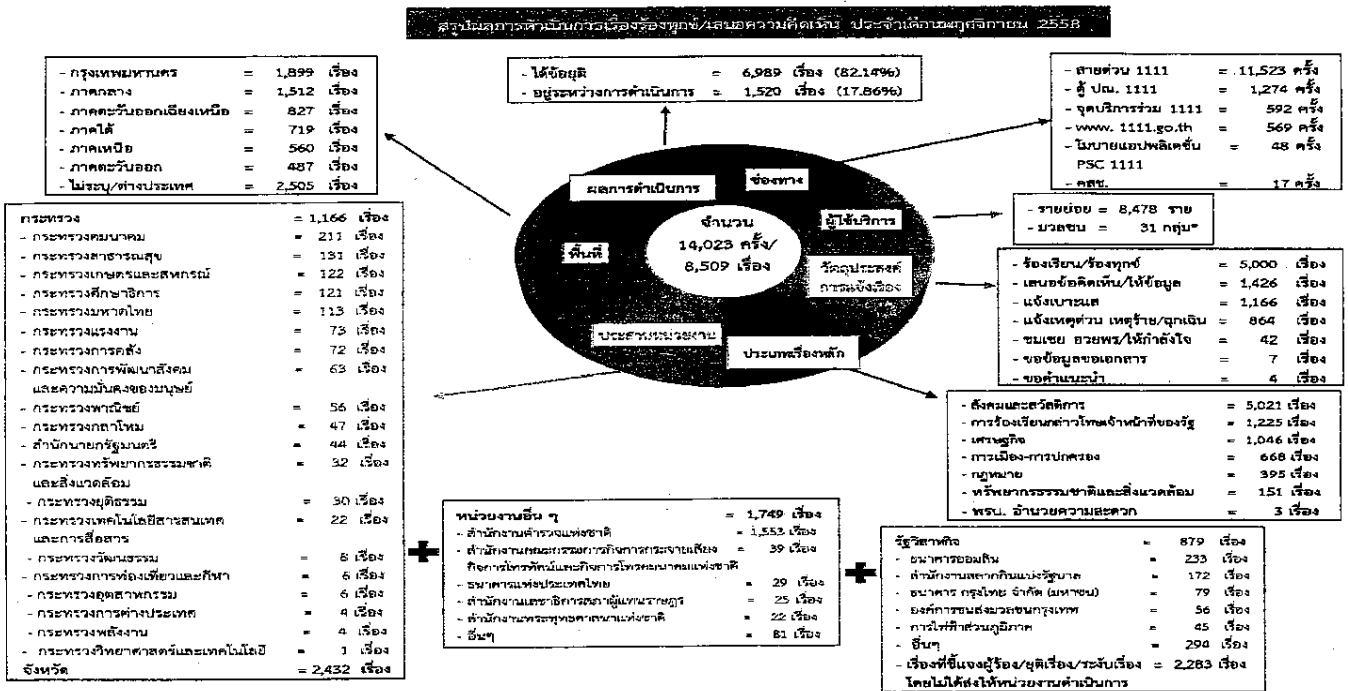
สรุปผลการดำเนินการเรื่องร้องทุกข์/เสนอความคิดเห็น ประจำเดือนพฤศจิกายน 2558

- กรุงเทพมหานคร = 1,899 เรื่อง
- ภาคกลาง = 1,512 เรื่อง
- ภาคตะวันออกเฉียงเหนือ = 827 เรื่อง
- ภาคใต้ = 719 เรื่อง
- ภาคเหนือ = 560 เรื่อง
- ภาคตะวันออก = 487 เรื่อง
- ไม่ระบุ/ต่างประเทศ = 2,505 เรื่อง

- ได้ข้อยุติ = 6,989 เรื่อง (82.14%)
- อยู่ระหว่างการดำเนินการ = 1,520 เรื่อง (17.86%)

- สายด่วน 1111 = 11,523 ครั้ง
- ตู้ ปณ. 1111 = 1,274 ครั้ง
- จุดบริการร่วม 1111 = 592 ครั้ง
- www. 1111.go.th = 569 ครั้ง
- โมบายแอปพลิเคชั่น PSC 1111 = 48 ครั้ง
- คสช. = 17 ครั้ง

ผลการดำเนินการ
ช่องทาง
ผู้ใช้บริการ
จำนวน 14,023 ครั้ง/ 8,509 เรื่อง
พื้นที่
วัตถุประสงค์การแจ้งเรื่อง
ประสานหน่วยงาน
ประเภทเรื่องหลัก

- รายย่อย = 8,478 ราย
- มวลชน = 31 กลุ่ม*

กระทรวง = 1,166 เรื่อง
- กระทรวงคมนาคม = 211 เรื่อง
- กระทรวงสาธารณสุข = 131 เรื่อง
- กระทรวงเกษตรและสหกรณ์ = 122 เรื่อง
- กระทรวงศึกษาธิการ = 121 เรื่อง
- กระทรวงมหาดไทย = 113 เรื่อง
- กระทรวงแรงงาน = 73 เรื่อง
- กระทรวงการคลัง = 72 เรื่อง
- กระทรวงการพัฒนาสังคมและความมั่นคงของมนุษย์ = 63 เรื่อง
- กระทรวงพาณิชย์ = 56 เรื่อง
- กระทรวงกลาโหม = 47 เรื่อง
- สำนักนายกรัฐมนตรี = 44 เรื่อง
- กระทรวงทรัพยากรธรรมชาติและสิ่งแวดล้อม = 32 เรื่อง
- กระทรวงยุติธรรม = 30 เรื่อง
- กระทรวงเทคโนโลยีสารสนเทศและการสื่อสาร = 22 เรื่อง
- กระทรวงวัฒนธรรม = 8 เรื่อง
- กระทรวงการท่องเที่ยวและกีฬา = 6 เรื่อง
- กระทรวงอุตสาหกรรม = 6 เรื่อง
- กระทรวงการต่างประเทศ = 4 เรื่อง
- กระทรวงพลังงาน = 4 เรื่อง
- กระทรวงวิทยาศาสตร์และเทคโนโลยี = 1 เรื่อง
จังหวัด = 2,432 เรื่อง

- ร้องเรียน/ร้องทุกข์ = 5,000 เรื่อง
- เสนอข้อคิดเห็น/ให้ข้อมูล = 1,426 เรื่อง
- แจ้งเบาะแส = 1,166 เรื่อง
- แจ้งเหตุด่วน เหตุร้าย/ฉุกเฉิน = 864 เรื่อง
- ชมเชย อวยพร/ให้กำลังใจ = 42 เรื่อง
- ขอข้อมูลขอเอกสาร = 7 เรื่อง
- ขอคำแนะนำ = 4 เรื่อง

- สังคมและสวัสดิการ = 5,021 เรื่อง
- การร้องเรียนกล่าวโทษเจ้าหน้าที่ของรัฐ = 1,225 เรื่อง
- เศรษฐกิจ = 1,046 เรื่อง
- การเมือง-การปกครอง = 668 เรื่อง
- กฎหมาย = 395 เรื่อง
- ทรัพยากรธรรมชาติและสิ่งแวดล้อม = 151 เรื่อง
- พรบ. อำนวยความสะดวก = 3 เรื่อง

หน่วยงานอื่น ๆ = 1,749 เรื่อง
- สำนักงานตำรวจแห่งชาติ = 1,553 เรื่อง
- สำนักงานคณะกรรมการกิจการกระจายเสียง กิจการโทรทัศน์และกิจการโทรคมนาคมแห่งชาติ = 39 เรื่อง
- ธนาคารแห่งประเทศไทย = 29 เรื่อง
- สำนักงานเลขาธิการสภาผู้แทนราษฎร = 25 เรื่อง
- สำนักงานพระพุทธศาสนาแห่งชาติ = 22 เรื่อง
- อื่นๆ = 81 เรื่อง

รัฐวิสาหกิจ = 879 เรื่อง
- ธนาคารออมสิน = 233 เรื่อง
- สำนักงานสลากกินแบ่งรัฐบาล = 172 เรื่อง
- ธนาคาร กรุงไทย จำกัด (มหาชน) = 79 เรื่อง
- องค์การขนส่งมวลชนกรุงเทพ = 56 เรื่อง
- การไฟฟ้าส่วนภูมิภาค = 45 เรื่อง
- อื่นๆ = 294 เรื่อง
- เรื่องที่ชี้แจงผู้ร้อง/ยุติเรื่อง/ระงับเรื่อง = 2,283 เรื่อง โดยไม่ได้ส่งให้หน่วยงานดำเนินการ